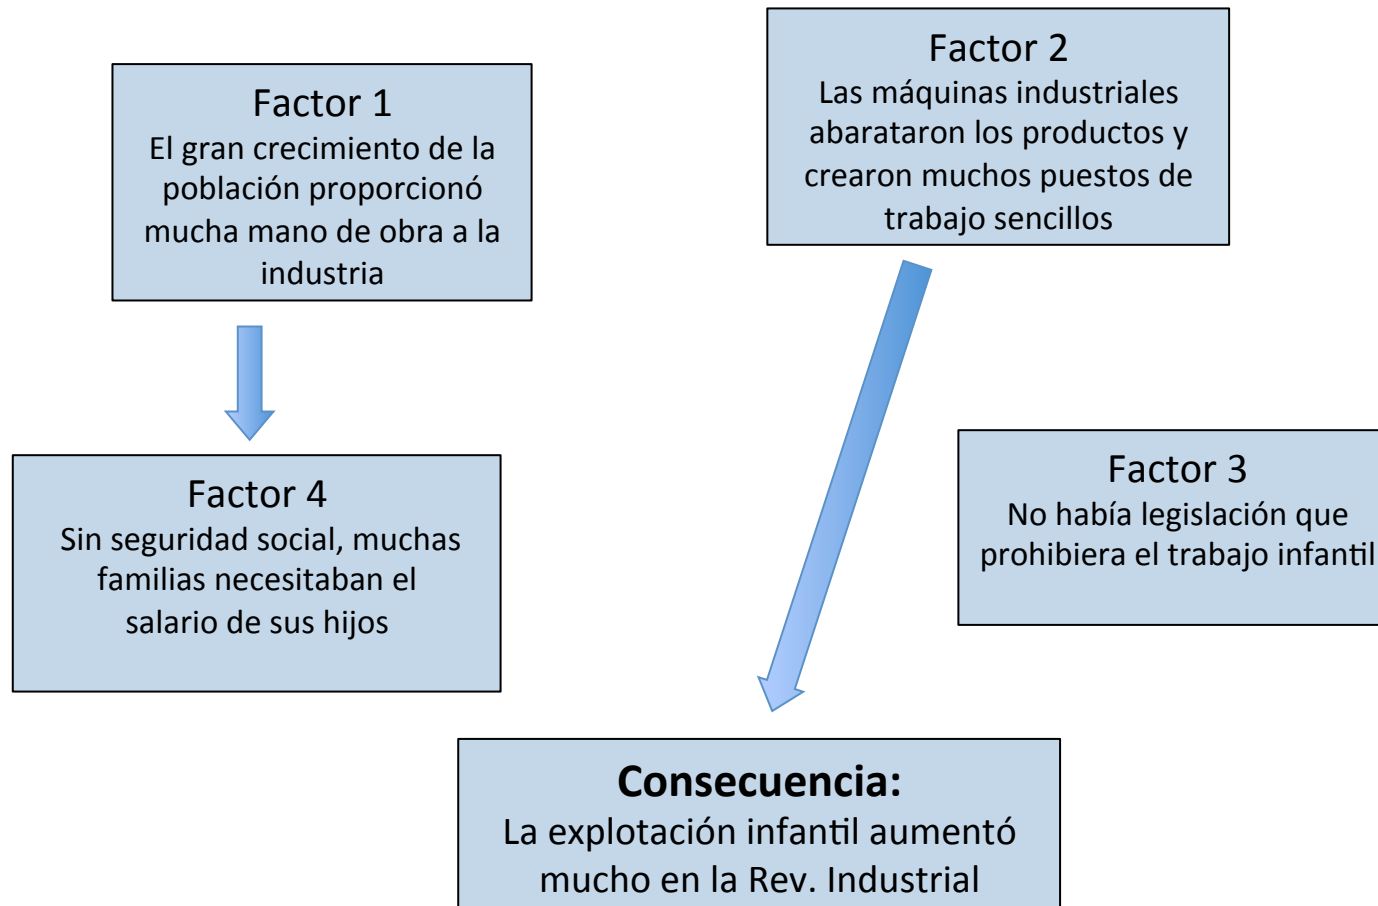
Factor 1
El gran crecimiento de la población proporcionó mucha mano de obra a la industria

Factor 2
Las máquinas industriales abarataron los productos y crearon muchos puestos de trabajo sencillos

Factor 4
Sin seguridad social, muchas familias necesitaban el salario de sus hijos

Factor 3
No había legislación que prohibiera el trabajo infantil

**Consecuencia:**
La explotación infantil aumentó mucho en la Rev. Industrial